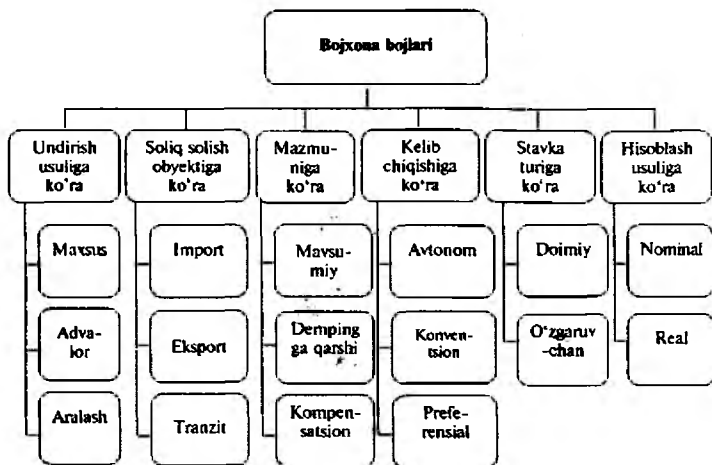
Bojxona bojlari

Undirish usuliga ko'ra

Maxsus

Adva-lor

Aralash

Soliq solish obyektiga ko'ra

Import

Eksport

Tranzit

Mazmuniga ko'ra

Mavsu-miy

Demping ga qarshi

Kompen-satsion

Kelib chiqishiga ko'ra

Avtonom

Konven-tsion

Prefe-rensial

Stavka turiga ko'ra

Doimiy

O'zgaruv-chan

Hisoblash usuliga ko'ra

Nominal

Real